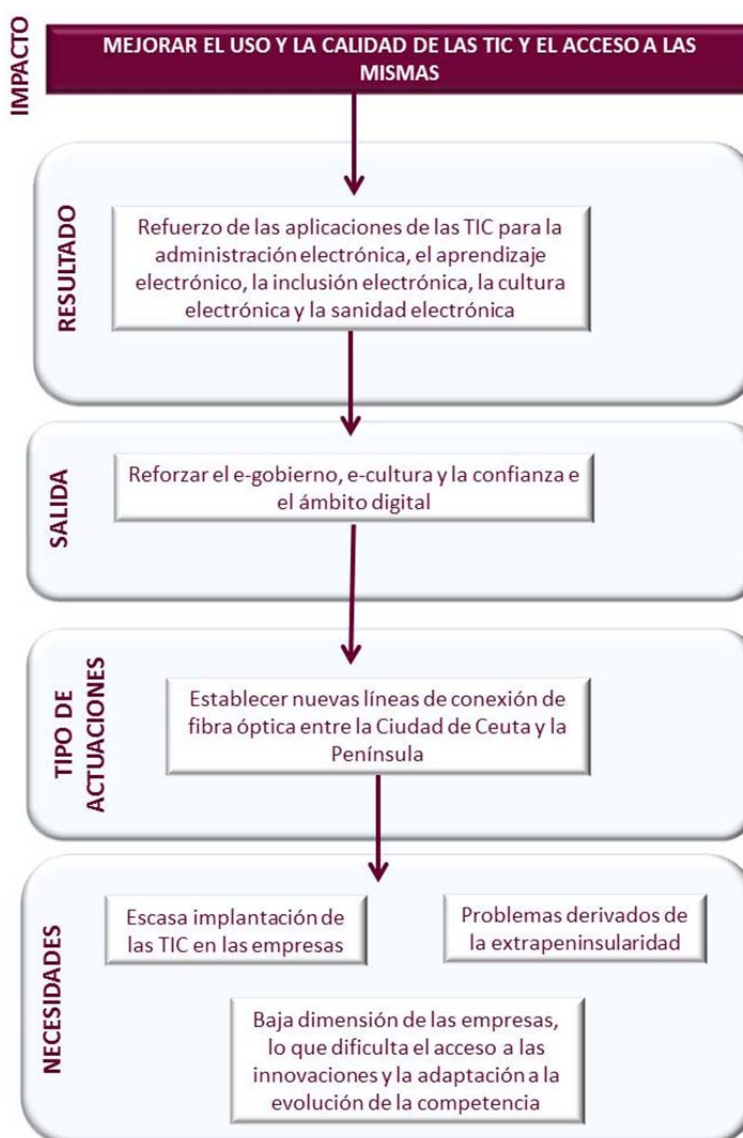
IMPACTO

MEJORAR EL USO Y LA CALIDAD DE LAS TIC Y EL ACCESO A LAS MISMAS

RESULTADO

Refuerzo de las aplicaciones de las TIC para la administración electrónica, el aprendizaje electrónico, la inclusión electrónica, la cultura electrónica y la sanidad electrónica

SALIDA

Reforzar el e-gobierno, e-cultura y la confianza e el ámbito digital

TIPO DE ACTUACIONES

Establecer nuevas líneas de conexión de fibra óptica entre la Ciudad de Ceuta y la Península

NECESIDADES

Escasa implantación de las TIC en las empresas

Problemas derivados de la extrapeninsularidad

Baja dimensión de las empresas, lo que dificulta el acceso a las innovaciones y la adaptación a la evolución de la competencia